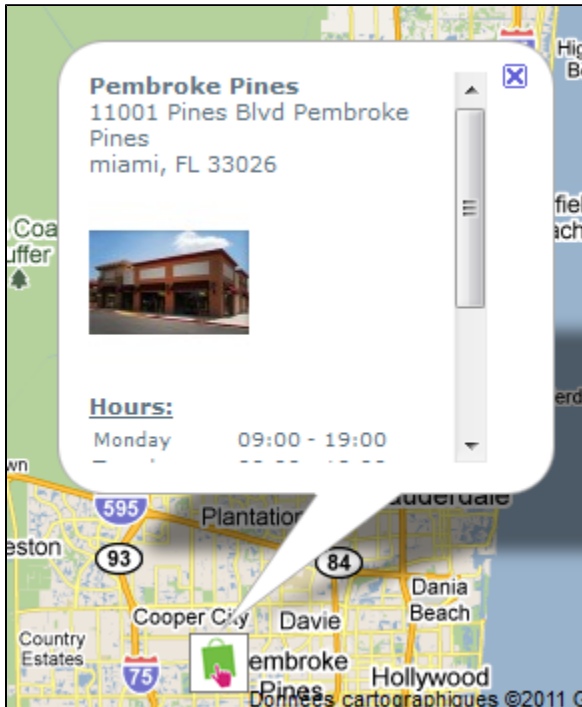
Pembroke Pines
11001 Pines Blvd Pembroke Pines
miami, FL 33026

Hours:

| Monday | 09:00 - 19:00 |
|---|---|

Hig
Bo
Coa
uffer
fiel
ach
erd
wn
595
Plantation
auderdale
eston
93
84
Dania
Beach
Cooper City
Davie
Country
Estates
75
embroke
Pines
Hollywood
Données cartographiques ©2011 G